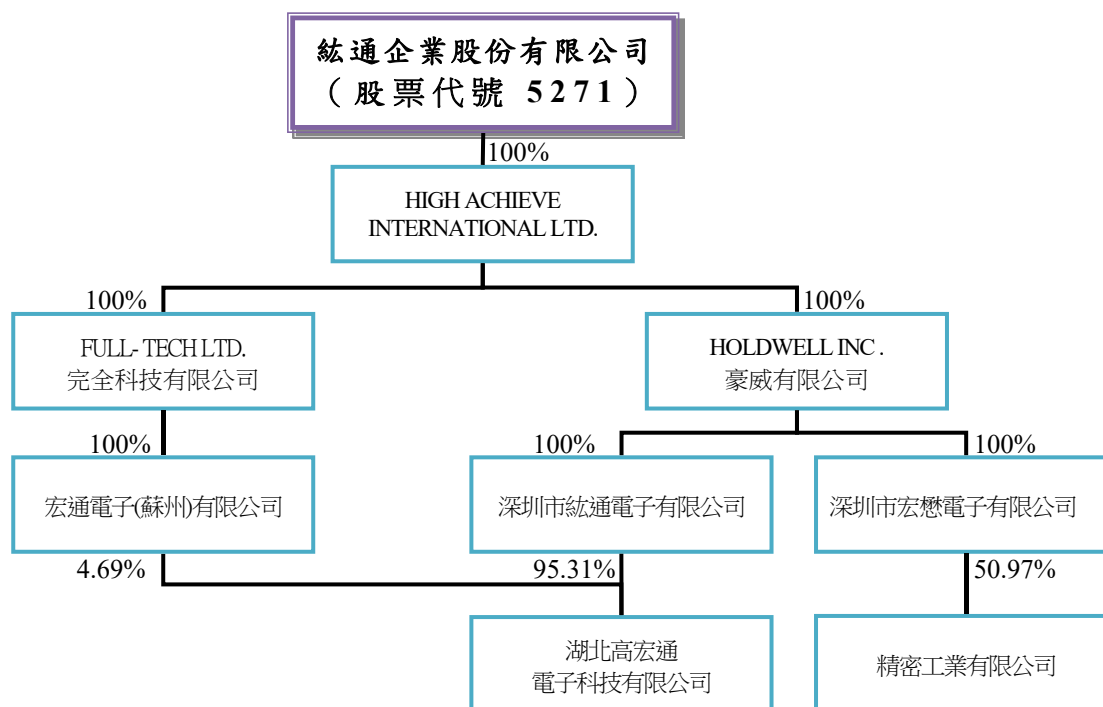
紘通企業股份有限公司
（股票代號 5271）

100%

HIGH ACHIEVE INTERNATIONAL LTD.

100%

FULL- TECH LTD.
完全科技有限公司

100%

HOLDWELL INC .
豪威有限公司

100%

宏通電子(蘇州)有限公司

100%

深圳市紘通電子有限公司

100%

深圳市宏懋電子有限公司

4.69%

95.31%

50.97%

湖北高宏通
電子科技有限公司

精密工業有限公司